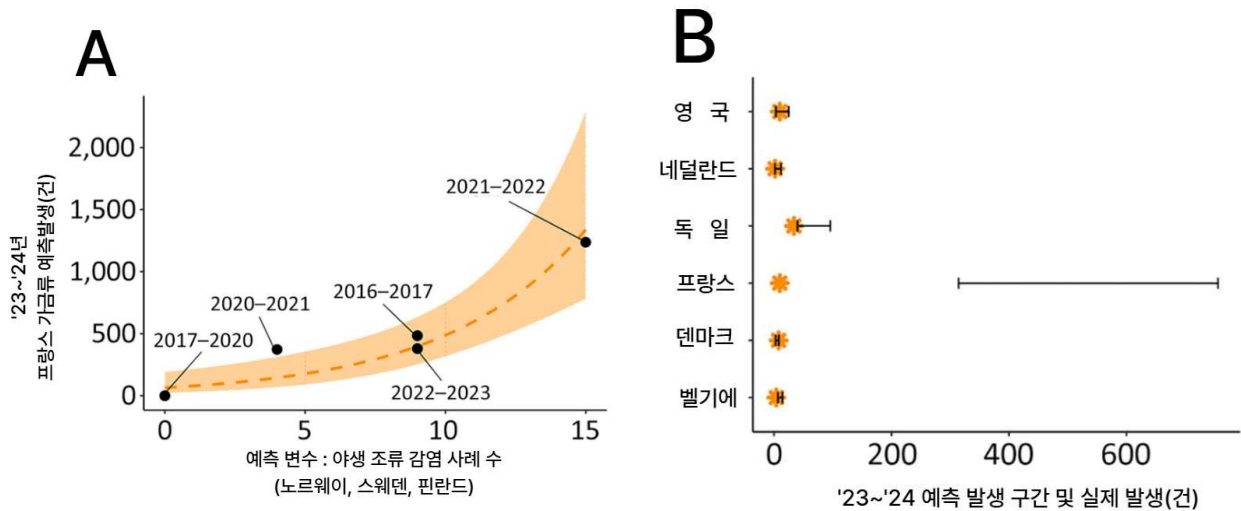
A

'23~'24년
프랑스 가금류 예측발생(건)

2,000
1,500
1,000
500
0

2021–2022
2020–2021
2016–2017
2017–2020
2022–2023

0
5
10
15

예측 변수 : 야생 조류 감염 사례 수
(노르웨이, 스웨덴, 핀란드)

B

영 국
네덜란드
독 일
프랑스
덴마크
벨기에

0
200
400
600

'23~'24 예측 발생 구간 및 실제 발생(건)